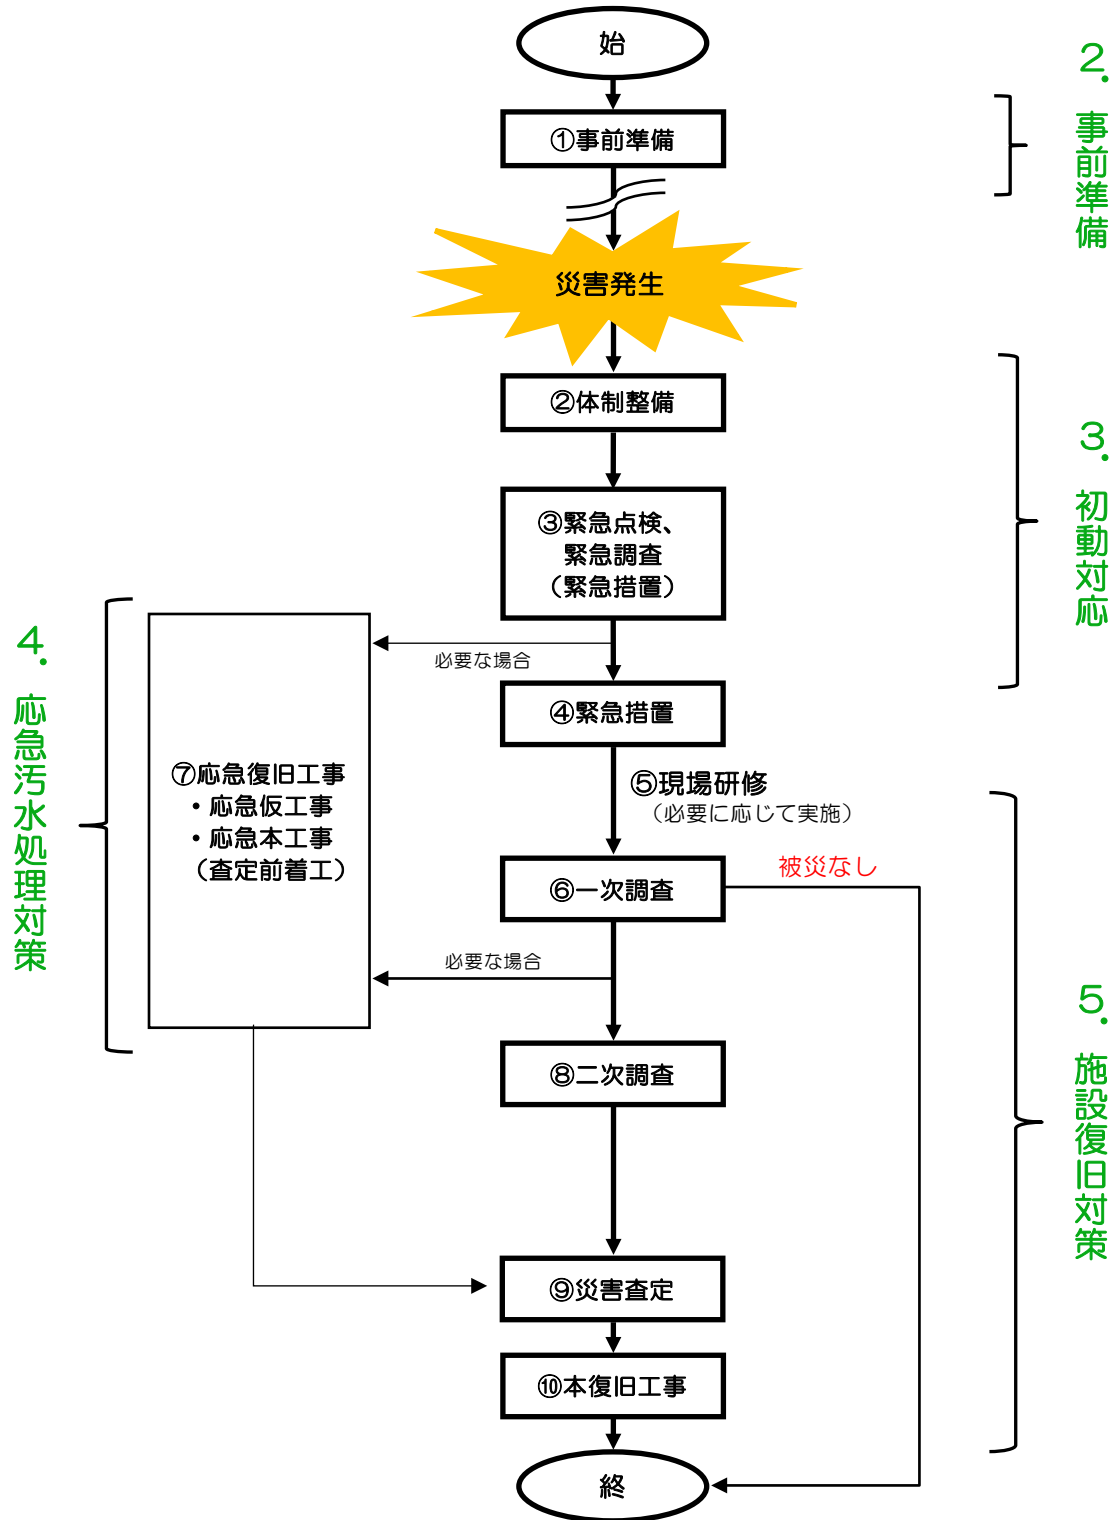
始

①事前準備

災害発生

②体制整備

③緊急点検、
緊急調査
（緊急措置）

必要な場合

④緊急措置

⑤現場研修
（必要に応じて実施）

⑥一次調査

被災なし

必要な場合

⑦応急復旧工事
・応急仮工事
・応急本工事
（査定前着工）

⑧二次調査

⑨災害査定

⑩本復旧工事

終

2. 事前準備

3. 初動対応

4. 応急汚水処理対策

5. 施設復旧対策